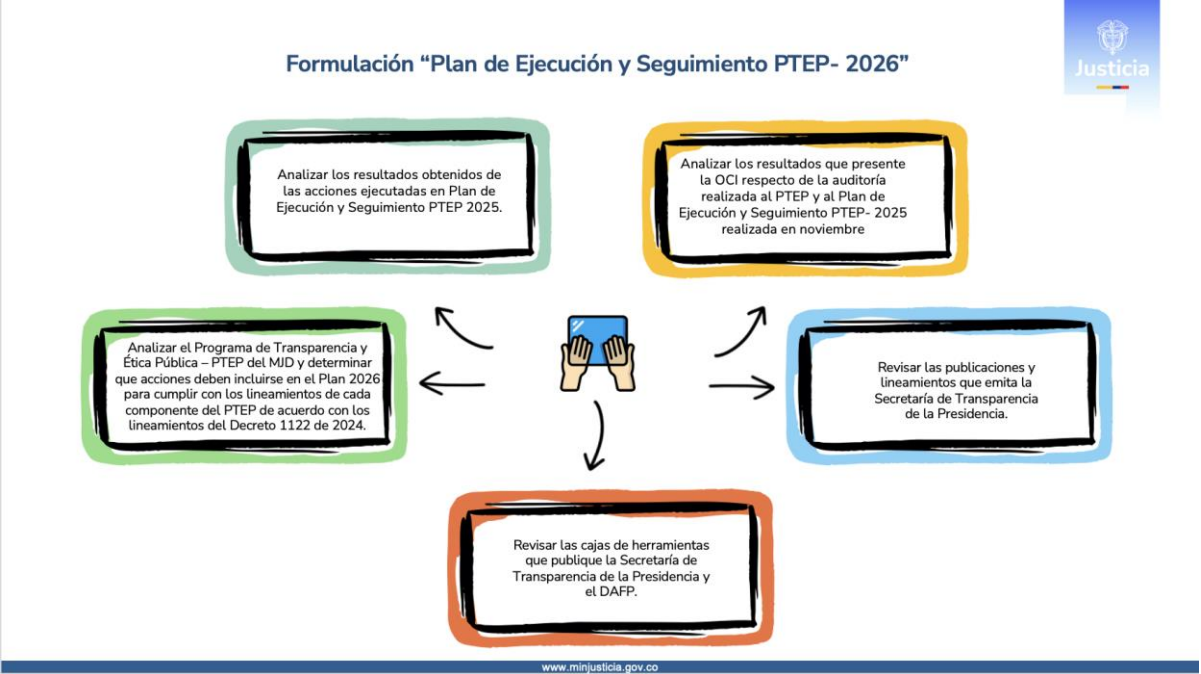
Justicia

Formulación “Plan de Ejecución y Seguimiento PTEP- 2026”

Analizar los resultados obtenidos de las acciones ejecutadas en Plan de Ejecución y Seguimiento PTEP 2025.

Analizar los resultados que presente la OCI respecto de la auditoría realizada al PTEP y al Plan de Ejecución y Seguimiento PTEP- 2025 realizada en noviembre

Analizar el Programa de Transparencia y Ética Pública – PTEP del MJD y determinar que acciones deben incluirse en el Plan 2026 para cumplir con los lineamientos de cada componente del PTEP de acuerdo con los lineamientos del Decreto 1122 de 2024.

Revisar las publicaciones y lineamientos que emita la Secretaría de Transparencia de la Presidencia.

Revisar las cajas de herramientas que publique la Secretaría de Transparencia de la Presidencia y el DAFP.

www.minjusticia.gov.co